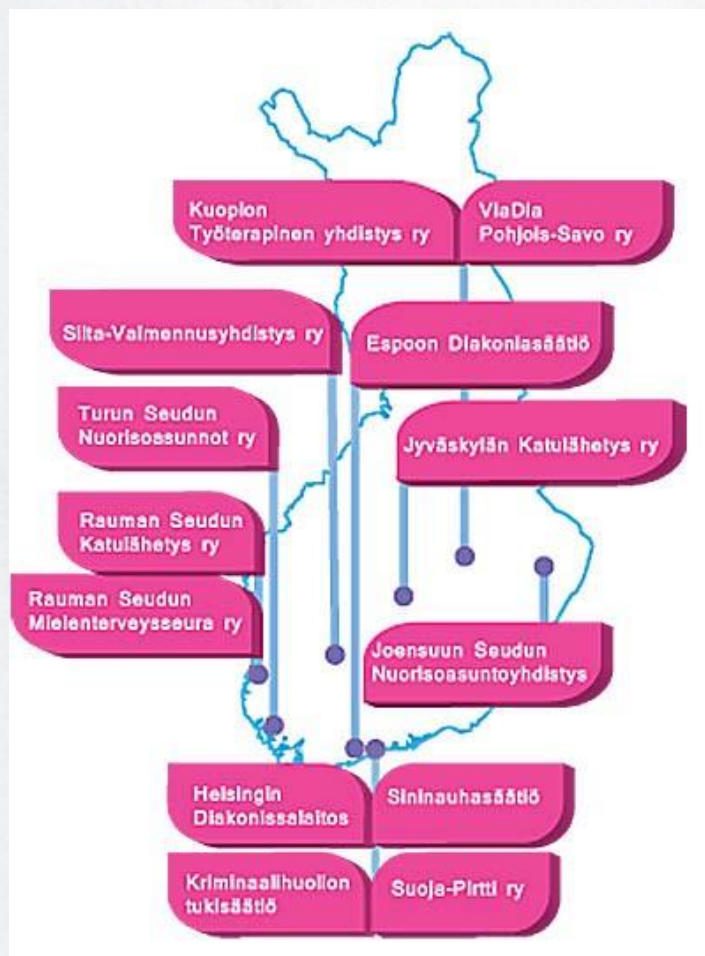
Kuopion Työterapinen yhdistys ry

ViaDia Pohjois-Savo ry

Silta-Valmennusyhdistys ry

Espoon Diakoniasäätiö

Turun Seudun Nuorisoasunnot ry

Jyväskylän Katulähetys ry

Rauman Seudun Katulähetys ry

Rauman Seudun Mielenterveysseura ry

Joensuun Seudun Nuorisoasuntoyhdistys

Helsingin Diakonissalaitos

Sininauhasäätiö

Kriminaalihuollon tukisäätiö

Suoja-Pirtti ry